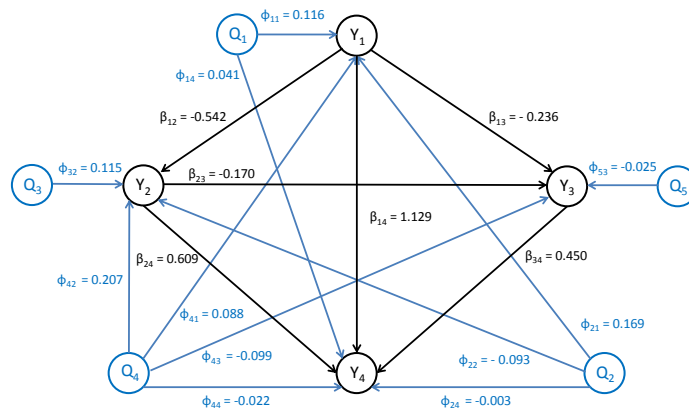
$\phi_{11}$ = 0.116

$Q_1$

$Y_1$

$\phi_{14}$ = 0.041

$\beta_{12}$ = -0.542

$\beta_{13}$ = - 0.236

$\phi_{32}$ = 0.115

$Q_3$

$Y_2$

$\beta_{23}$ = -0.170

$Y_3$

$\phi_{53}$ = -0.025

$Q_5$

$\beta_{14}$ = 1.129

$\beta_{24}$ = 0.609

$\beta_{34}$ = 0.450

$\phi_{42}$ = 0.207

$\phi_{41}$ = 0.088

$\phi_{21}$ = 0.169

$\phi_{43}$ = -0.099

$\phi_{22}$ = - 0.093

$Q_4$

$Y_4$

$Q_2$

$\phi_{44}$ = -0.022

$\phi_{24}$ = -0.003